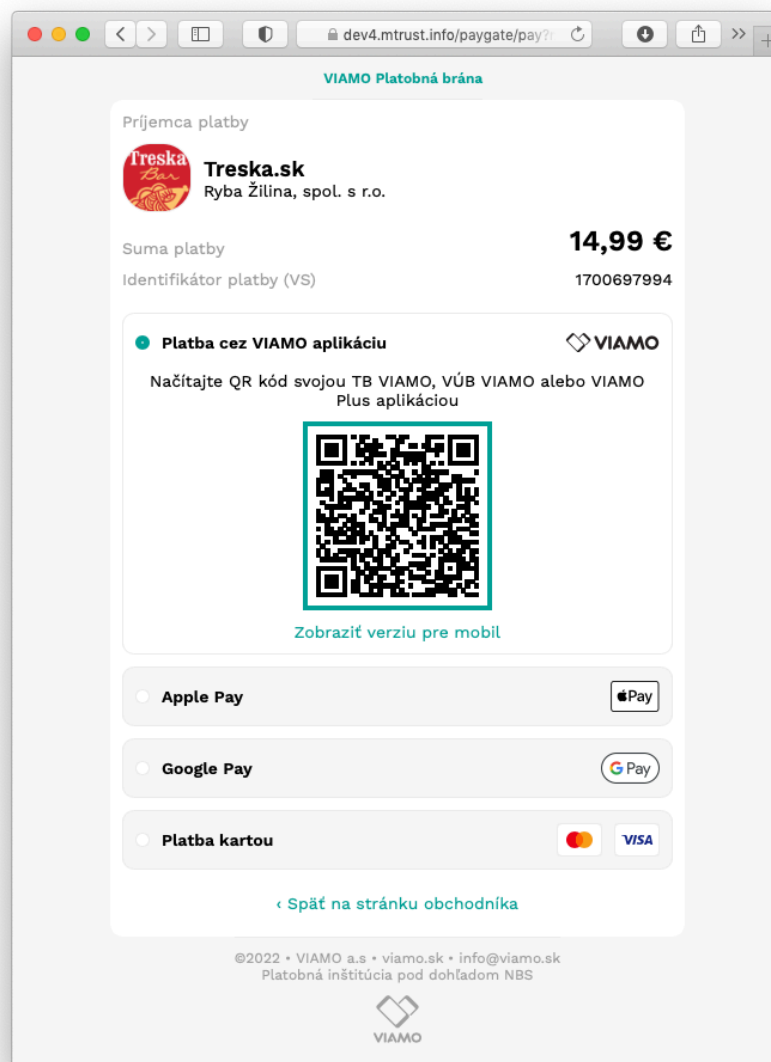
dev4.mtrust.info/paygate/pay?

VIAMO Platobná brána

Príjemca platby

Treska Bar

Treska.sk
Ryba Žilina, spol. s r.o.

Suma platby
14,99 €

Identifikátor platby (VS)
1700697994

Platba cez VIAMO aplikáciu
VIAMO

Načítajte QR kód svojou TB VIAMO, VÚB VIAMO alebo VIAMO Plus aplikáciou

Zobraziť verziu pre mobil

Apple Pay
Pay

Google Pay
G Pay

Platba kartou
VISA

‹ Späť na stránku obchodníka

©2022 • VIAMO a.s • viamo.sk • info@viamo.sk
Platobná inštitúcia pod dohľadom NBS

VIAMO